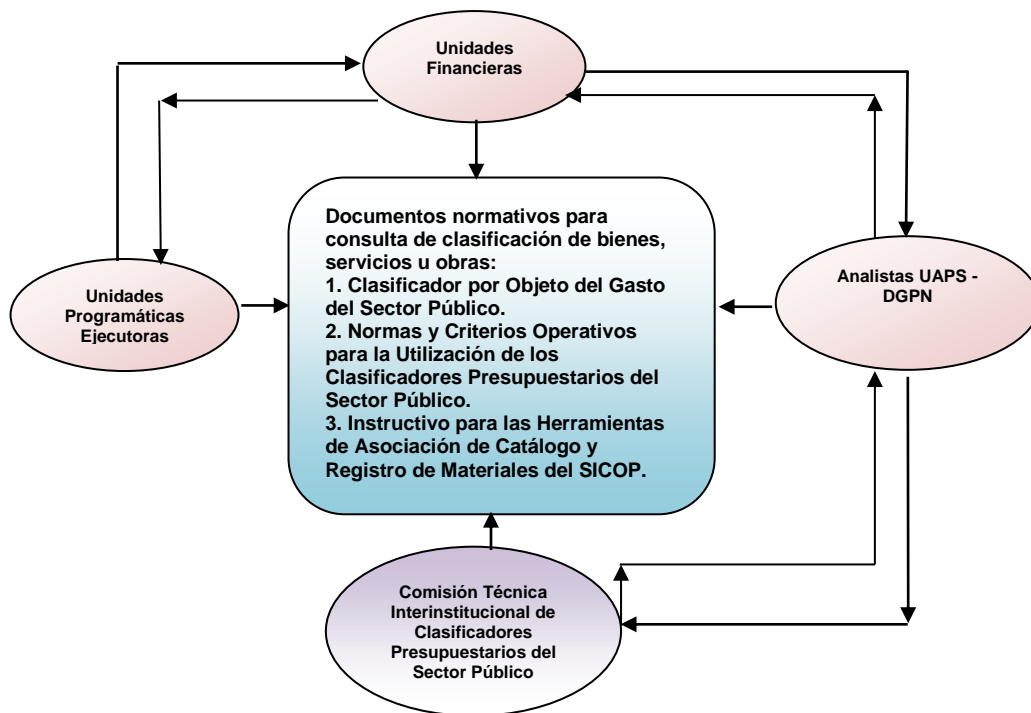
Unidades Financieras

Documentos normativos para consulta de clasificación de bienes, servicios u obras:
1. Clasificador por Objeto del Gasto del Sector Público.
2. Normas y Criterios Operativos para la Utilización de los Clasificadores Presupuestarios del Sector Público.
3. Instructivo para las Herramientas de Asociación de Catálogo y Registro de Materiales del SICOP.

Unidades Programáticas Ejecutoras

Analistas UAPS - DGPN

Comisión Técnica Interinstitucional de Clasificadores Presupuestarios del Sector Público